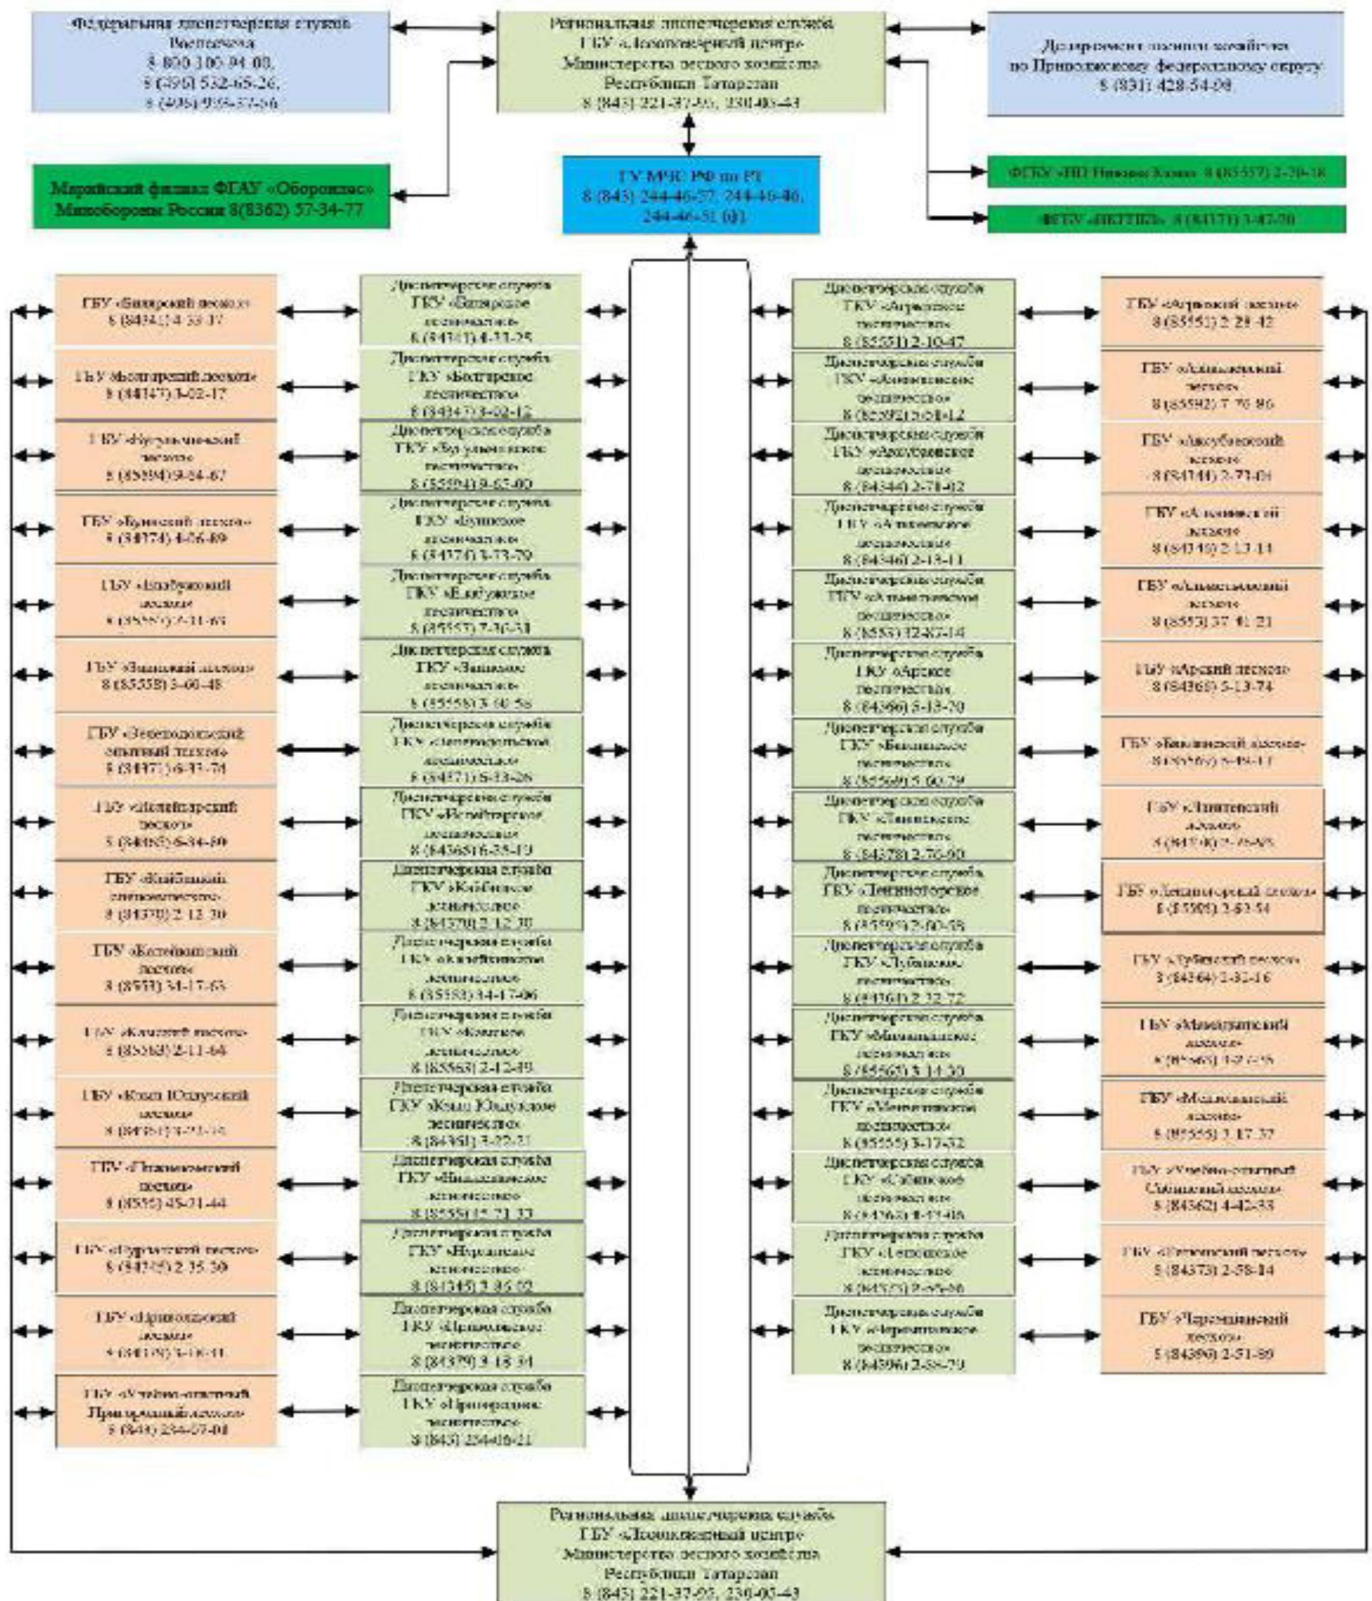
Федеральная диспетчерская служба Авиалесоохраны
8-800-100-94-00,
8 (495) 532-65-26,
8 (495) 955-37-56

Региональная диспетчерская служба ГБУ «Лесопожарный центр» Министерства лесного хозяйства Республики Татарстан
8 (843) 221-37-93, 230-03-43

Департамент лесного хозяйства по Приволжскому федеральному округу
8 (831) 428-54-99

Марийский филиал ФГАУ «Оборонлес» Минобороны России 8(8362) 57-34-77

ГУ МЧС РФ по РТ
8 (843) 244-46-37, 244-46-46, 244-46-51 (ф)

ФГКУ «НП Нижняя Кама» 8 (85557) 2-79-18

ФГБУ «ВКГПБЗ» 8 (84171) 3-47-20

ГБУ «Бавлинский лесхоз» 8 (84341) 4-33-37

Диспетчерская служба ГКУ «Бавлинское лесничество» 8 (84341) 4-33-25

ГБУ «Болгарский лесхоз» 8 (84347) 3-02-17

Диспетчерская служба ГКУ «Болгарское лесничество» 8 (84347) 3-02-12

ГБУ «Бугульминский лесхоз» 8 (85594) 9-64-67

Диспетчерская служба ГКУ «Бугульминское лесничество» 8 (85594) 9-67-00

ГБУ «Буинский лесхоз» 8 (84374) 4-06-89

Диспетчерская служба ГКУ «Буинское лесничество» 8 (84374) 3-73-79

ГБУ «Елабужский лесхоз» 8 (85557) 7-31-65

Диспетчерская служба ГКУ «Елабужское лесничество» 8 (85557) 7-36-31

ГБУ «Заинский лесхоз» 8 (85558) 3-60-48

Диспетчерская служба ГКУ «Заинское лесничество» 8 (85558) 3-40-56

ГБУ «Зеленодольский опытный лесхоз» 8 (84371) 6-33-74

Диспетчерская служба ГКУ «Зеленодольское лесничество» 8 (84371) 5-13-26

ГБУ «Кайбицкий лесхоз» 8 (84365) 6-34-60

Диспетчерская служба ГКУ «Кайбицкое лесничество» 8 (84365) 6-35-19

ГБУ «Кайбицкий лесхоз» 8 (84370) 2-12-30

Диспетчерская служба ГКУ «Кайбицкое лесничество» 8 (84370) 2-12-30

ГБУ «Костенеевский лесхоз» 8 (8553) 34-17-63

Диспетчерская служба ГКУ «Костенеевское лесничество» 8 (8553) 34-17-06

ГБУ «Камский лесхоз» 8 (85563) 2-11-64

Диспетчерская служба ГКУ «Камское лесничество» 8 (85563) 2-12-49

ГБУ «Кзыл-Юлдузский лесхоз» 8 (84361) 3-22-16

Диспетчерская служба ГКУ «Кзыл-Юлдузское лесничество» 8 (84361) 3-22-31

ГБУ «Пригородный лесхоз» 8 (8555) 45-21-44

Диспетчерская служба ГКУ «Нижнекамское лесничество» 8 (8555) 45-21-33

ГБУ «Нурлатский лесхоз» 8 (84345) 2-35-30

Диспетчерская служба ГКУ «Нурлатское лесничество» 8 (84345) 2-86-92

ГБУ «Приволжский лесхоз» 8 (84379) 3-18-41

Диспетчерская служба ГКУ «Приволжское лесничество» 8 (84379) 3-18-34

ГБУ «Учебно-опытный Пригородный лесхоз» 8 (843) 234-07-08

Диспетчерская служба ГКУ «Пригородное лесничество» 8 (843) 234-08-21

Диспетчерская служба ГКУ «Агрызское лесничество» 8 (85551) 2-10-47

ГБУ «Агрызский лесхоз» 8 (85551) 2-29-42

Диспетчерская служба ГКУ «Азнакаевское лесничество» 8 (85592) 7-51-12

ГБУ «Азнакаевский лесхоз» 8 (85592) 7-76-86

Диспетчерская служба ГКУ «Аксубаевское лесничество» 8 (84344) 2-71-02

ГБУ «Аксубаевский лесхоз» 8 (84344) 2-71-01

Диспетчерская служба ГКУ «Алькеевское лесничество» 8 (84346) 2-13-11

ГБУ «Алькеевский лесхоз» 8 (84346) 2-13-14

Диспетчерская служба ГКУ «Альметьевское лесничество» 8 (8553) 2-40-14

ГБУ «Альметьевский лесхоз» 8 (8553) 37-41-21

Диспетчерская служба ГКУ «Арское лесничество» 8 (84366) 5-13-70

ГБУ «Арский лесхоз» 8 (84366) 5-13-74

Диспетчерская служба ГКУ «Бавлинское лесничество» 8 (85569) 5-60-79

ГБУ «Бавлинский лесхоз» 8 (85569) 5-49-11

Диспетчерская служба ГКУ «Лаишевское лесничество» 8 (84378) 2-76-90

ГБУ «Лаишевский лесхоз» 8 (84378) 2-76-95

Диспетчерская служба ГКУ «Лениногорское лесничество» 8 (85595) 2-60-58

ГБУ «Лениногорский лесхоз» 8 (85595) 2-63-54

Диспетчерская служба ГКУ «Лубянское лесничество» 8 (84364) 2-32-72

ГБУ «Лубянский лесхоз» 8 (84364) 2-32-16

Диспетчерская служба ГКУ «Мамадышское лесничество» 8 (85563) 3-14-30

ГБУ «Мамадышский лесхоз» 8 (85563) 3-27-55

Диспетчерская служба ГКУ «Мензелинское лесничество» 8 (85555) 3-17-32

ГБУ «Мензелинский лесхоз» 8 (85555) 3-17-37

Диспетчерская служба ГКУ «Сабинское лесничество» 8 (84362) 4-43-08

ГБУ «Учебно-опытный Сабинский лесхоз» 8 (84362) 4-42-53

Диспетчерская служба ГКУ «Тетюшское лесничество» 8 (84373) 2-55-96

ГБУ «Тетюшский лесхоз» 8 (84373) 2-58-14

Диспетчерская служба ГКУ «Черемшанское лесничество» 8 (84396) 2-55-79

ГБУ «Черемшанский лесхоз» 8 (84396) 2-51-89

Региональная диспетчерская служба ГБУ «Лесопожарный центр» Министерства лесного хозяйства Республики Татарстан
8 (843) 221-37-93, 230-03-43